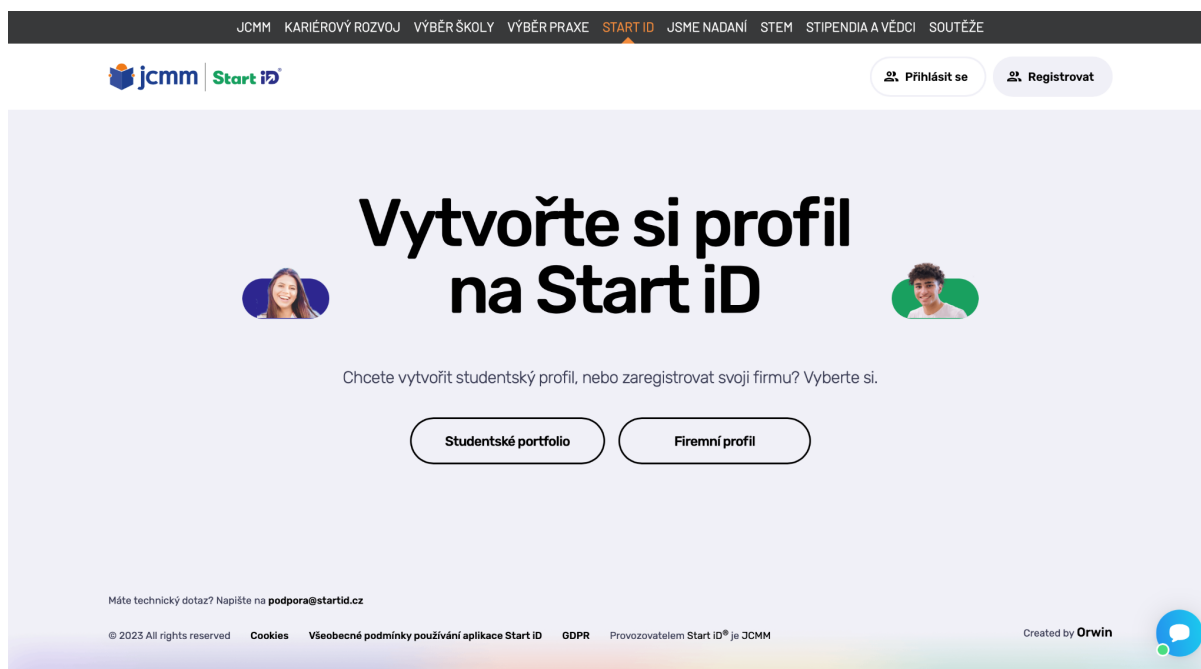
JCMM KARIÉROVÝ ROZVOJ VÝBĚR ŠKOLY VÝBĚR PRAXE START ID JSME NADANÍ STEM STIPENDIA A VĚDCI SOUTĚŽE

jcmm | Start iD®

Přihlásit se Registrovat

Vytvořte si profil na Start iD

Chcete vytvořit studentský profil, nebo zaregistrovat svoji firmu? Vyberte si.

Studentské portfolio

Firemní profil

Máte technický dotaz? Napište na podpora@startid.cz

© 2023 All rights reserved Cookies Všeobecné podmínky používání aplikace Start iD GDPR Provozovatelem Start iD® je JCMM

Created by Orwin